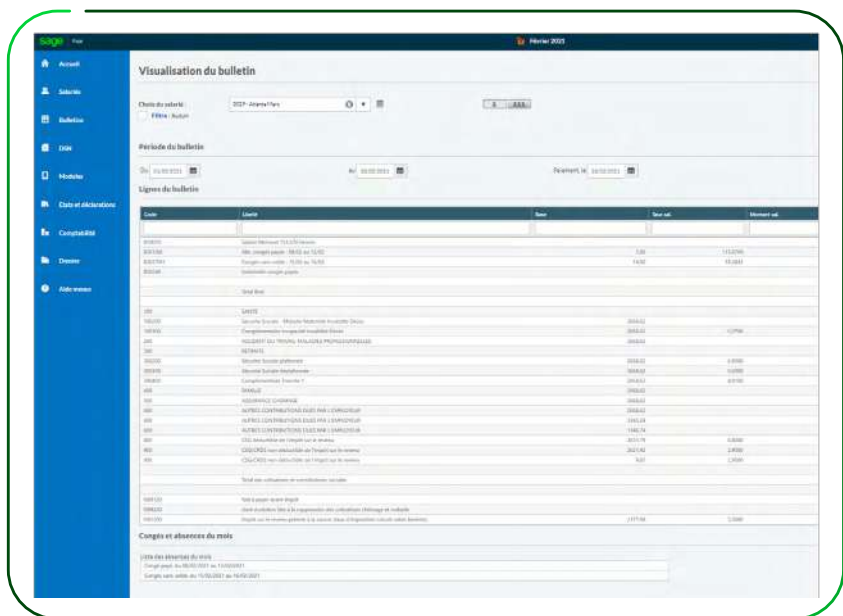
sage Paie

Février 2021

Accueil

Salariés

Bulletins

DSN

Modules

États et déclarations

Comptabilité

Dossier

Aide en ligne

Visualisation du bulletin

Choix du salarié : 
Filtre : Aucun

Période du bulletin

Du 01/02/2021 Au 28/02/2021 Paiement le 28/02/2021

Lignes du bulletin

| Code | Libellé | Base | Taux sal. | Montant sal. |
|---|---|---|---|---|
| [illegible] | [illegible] | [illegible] | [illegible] | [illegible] |

Congés et absences du mois

Liste des absences du mois
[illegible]
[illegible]